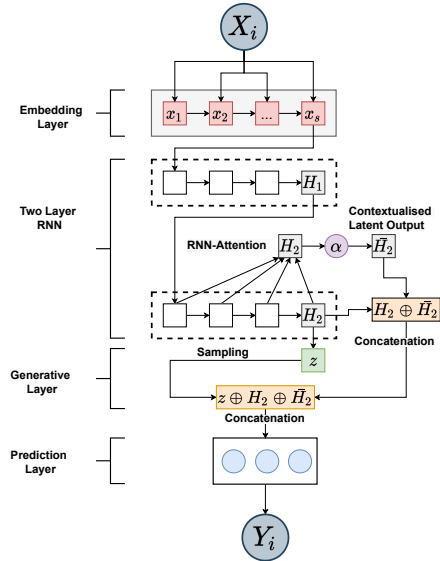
$X_i$

Embedding Layer

$x_1$ $x_2$ ... $x_s$

Two Layer RNN

$H_1$

Contextualised Latent Output

RNN-Attention $H_2$ $\alpha$ $\bar{H}_2$

$H_2$ $H_2 \oplus \bar{H}_2$

Concatenation

Generative Layer

Sampling $z$

$z \oplus H_2 \oplus \bar{H}_2$

Concatenation

Prediction Layer

$Y_i$